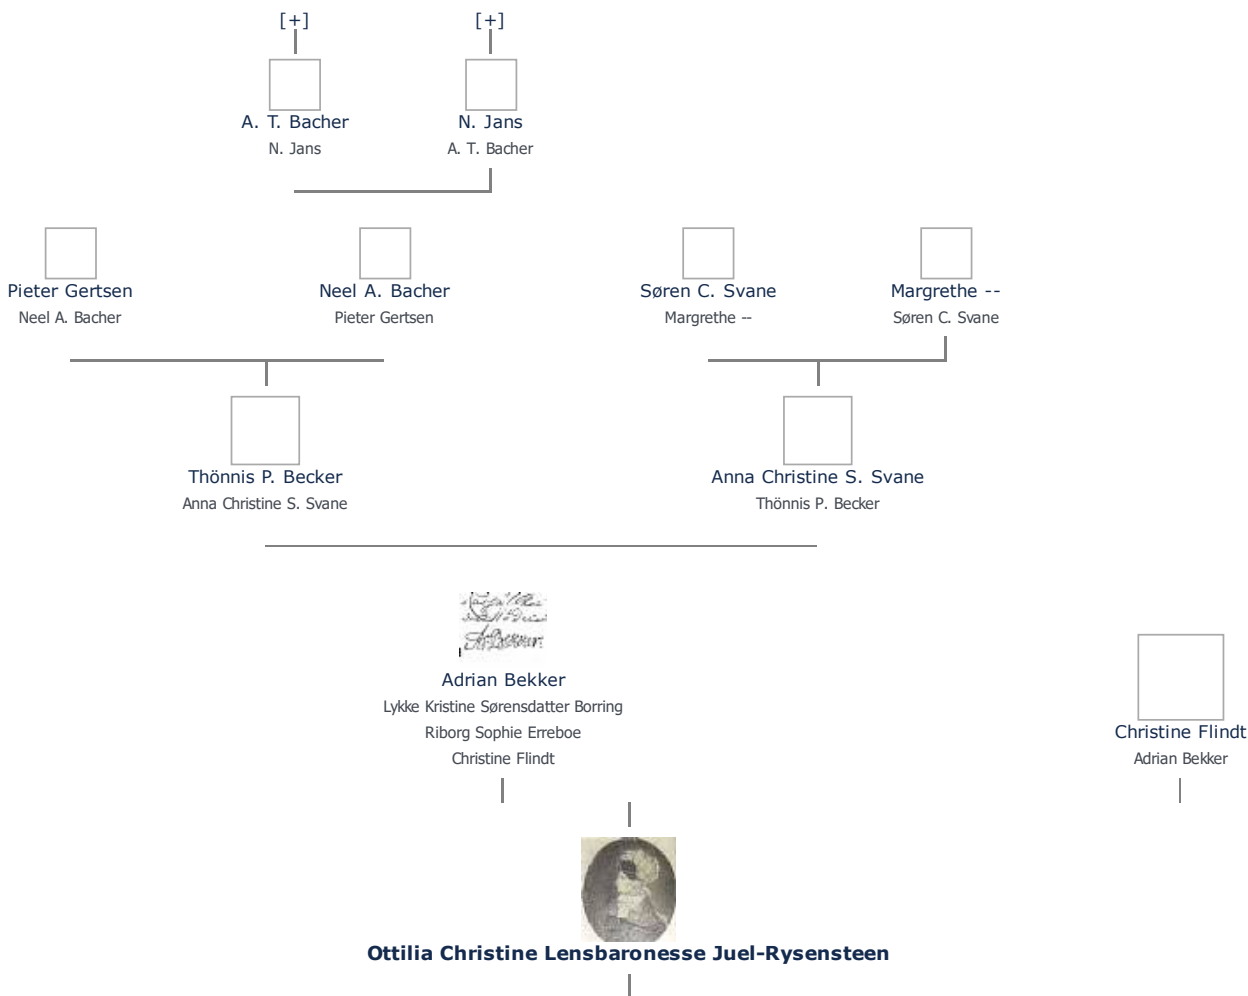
[+]
[+]

A. T. Bacher
N. Jans

N. Jans
A. T. Bacher

Pieter Gertsen
Neel A. Bacher

Neel A. Bacher
Pieter Gertsen

Søren C. Svane
Margrethe --

Margrethe --
Søren C. Svane

Thönnis P. Becker
Anna Christine S. Svane

Anna Christine S. Svane
Thönnis P. Becker

Adrian Bekker
Lykke Kristine Sørensdatter Borring
Riborg Sophie Erreboe
Christine Flindt

Christine Flindt
Adrian Bekker

Ottilia Christine Lensbaronesse Juel-Rysensteen